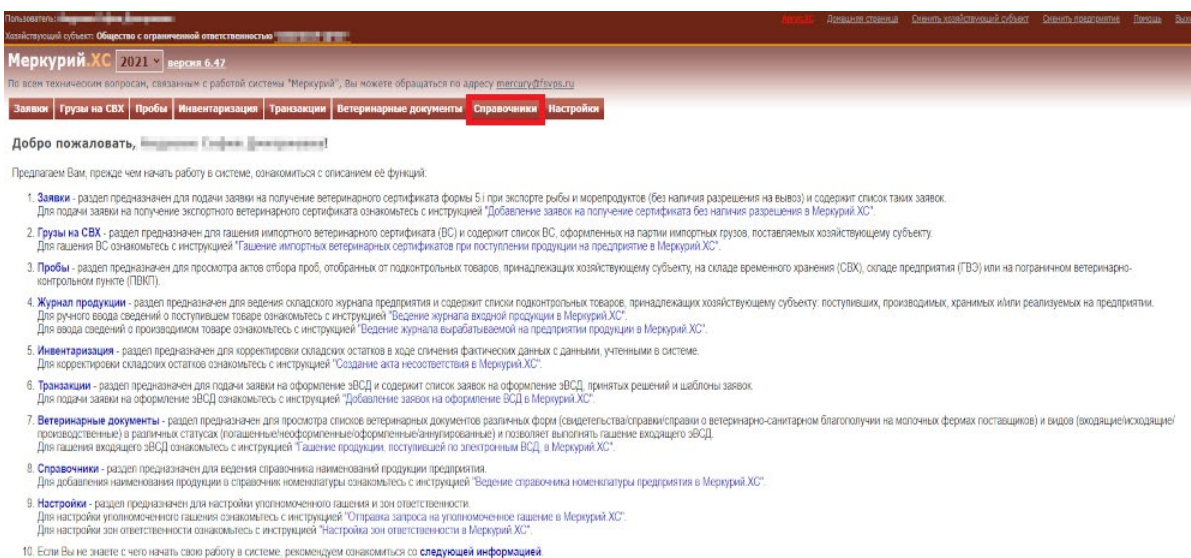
Пользователь: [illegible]
Хозяйствующий субъект: Общество с ограниченной ответственностью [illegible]

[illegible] Домашняя страница Сменить хозяйствующий субъект Сменить предприятие Помощь Вых

Меркурий.ХС 2021 версия 6.47

По всем техническим вопросам, связанным с работой системы "Меркурий", Вы можете обращаться по адресу mercury@fsvps.ru

Заявки | Грузы на СВХ | Пробы | Инвентаризация | Транзакции | Ветеринарные документы | Справочники | Настройки

Добро пожаловать, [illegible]!

Предлагаем Вам, прежде чем начать работу в системе, ознакомиться с описанием её функций:

1. Заявки - раздел предназначен для подачи заявки на получение ветеринарного сертификата формы 5.i при экспорте рыбы и морепродуктов (без наличия разрешения на вывоз) и содержит список таких заявок.
Для подачи заявки на получение экспортного ветеринарного сертификата ознакомьтесь с инструкцией "Добавление заявок на получение сертификата без наличия разрешения в Меркурий.ХС".

2. Грузы на СВХ - раздел предназначен для гашения импортного ветеринарного сертификата (ВС) и содержит список ВС, оформленных на партии импортных грузов, поставляемых хозяйствующему субъекту.
Для гашения ВС ознакомьтесь с инструкцией "Гашение импортных ветеринарных сертификатов при поступлении продукции на предприятие в Меркурий.ХС".

3. Пробы - раздел предназначен для просмотра актов отбора проб, отобранных от подконтрольных товаров, принадлежащих хозяйствующему субъекту, на складе временного хранения (СВХ), складе предприятия (ГВЭ) или на пограничном ветеринарно-контрольном пункте (ПВКП).

4. Журнал продукции - раздел предназначен для ведения складского журнала предприятия и содержит списки подконтрольных товаров, принадлежащих хозяйствующему субъекту: поступивших, производимых, хранимых и/или реализуемых на предприятии.
Для ручного ввода сведений о поступившем товаре ознакомьтесь с инструкцией "Ведение журнала входной продукции в Меркурий.ХС".
Для ввода сведений о производимом товаре ознакомьтесь с инструкцией "Ведение журнала вырабатываемой на предприятии продукции в Меркурий.ХС".

5. Инвентаризация - раздел предназначен для корректировки складских остатков в ходе сличения фактических данных с данными, учтенными в системе.
Для корректировки складских остатков ознакомьтесь с инструкцией "Создание акта несоответствия в Меркурий.ХС".

6. Транзакции - раздел предназначен для подачи заявки на оформление эВСД и содержит список заявок на оформление эВСД, принятых решений и шаблоны заявок.
Для подачи заявки на оформление эВСД ознакомьтесь с инструкцией "Добавление заявок на оформление ВСД в Меркурий.ХС".

7. Ветеринарные документы - раздел предназначен для просмотра списков ветеринарных документов различных форм (свидетельства/справки/справки о ветеринарно-санитарном благополучии на молочных фермах поставщиков) и видов (входящие/исходящие/производственные) в различных статусах (погашенные/неоформленные/оформленные/аннулированные) и позволяет выполнять гашение входящего эВСД.
Для гашения входящего эВСД ознакомьтесь с инструкцией "Гашение продукции, поступившей по электронным ВСД, в Меркурий.ХС".

8. Справочники - раздел предназначен для ведения справочника наименований продукции предприятия.
Для добавления наименования продукции в справочник номенклатуры ознакомьтесь с инструкцией "Ведение справочника номенклатуры предприятия в Меркурий.ХС".

9. Настройки - раздел предназначен для настройки уполномоченного гашения и зон ответственности.
Для настройки уполномоченного гашения ознакомьтесь с инструкцией "Отправка запроса на уполномоченное гашение в Меркурий.ХС".
Для настройки зон ответственности ознакомьтесь с инструкцией "Настройка зон ответственности в Меркурий.ХС".

10. Если Вы не знаете с чего начать свою работу в системе, рекомендуем ознакомиться со следующей информацией.